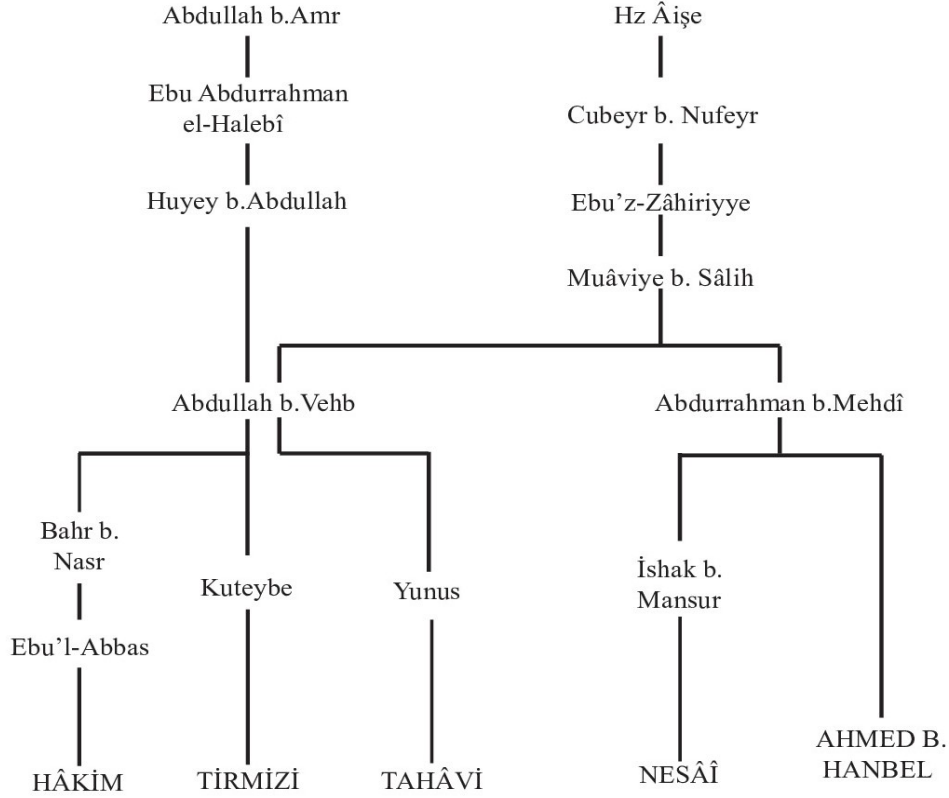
Abdullah b.Amr

Ebu Abdurrahman el-Halebî

Huyey b.Abdullah

Hz Âişe

Cubeyr b. Nufeyr

Ebu'z-Zâhiriyye

Muâviye b. Sâlih

Abdullah b.Vehb

Abdurrahman b.Mehdî

Bahr b. Nasr

Ebu'l-Abbas

HÂKİM

Kuteybe

TİRMİZİ

Yunus

TAHÂVİ

İshak b. Mansur

NESÂÎ

AHMED B. HANBEL